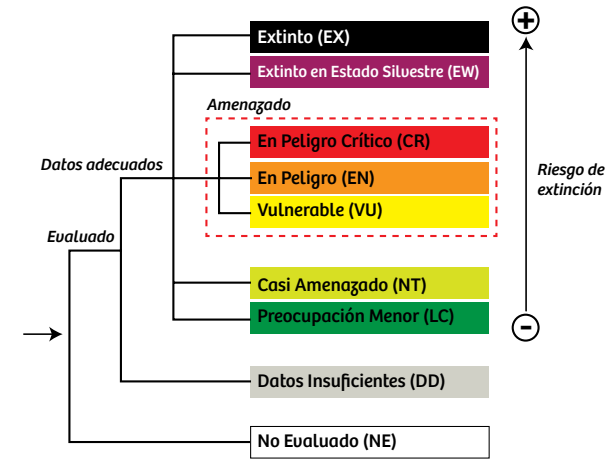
Extinto (EX)
Extinto en Estado Silvestre (EW)
Amenazado
En Peligro Crítico (CR)
En Peligro (EN)
Vulnerable (VU)
Casi Amenazado (NT)
Preocupación Menor (LC)
Datos Insuficientes (DD)
No Evaluado (NE)

Datos adecuados
Evaluado

+
Riesgo de extinción
-